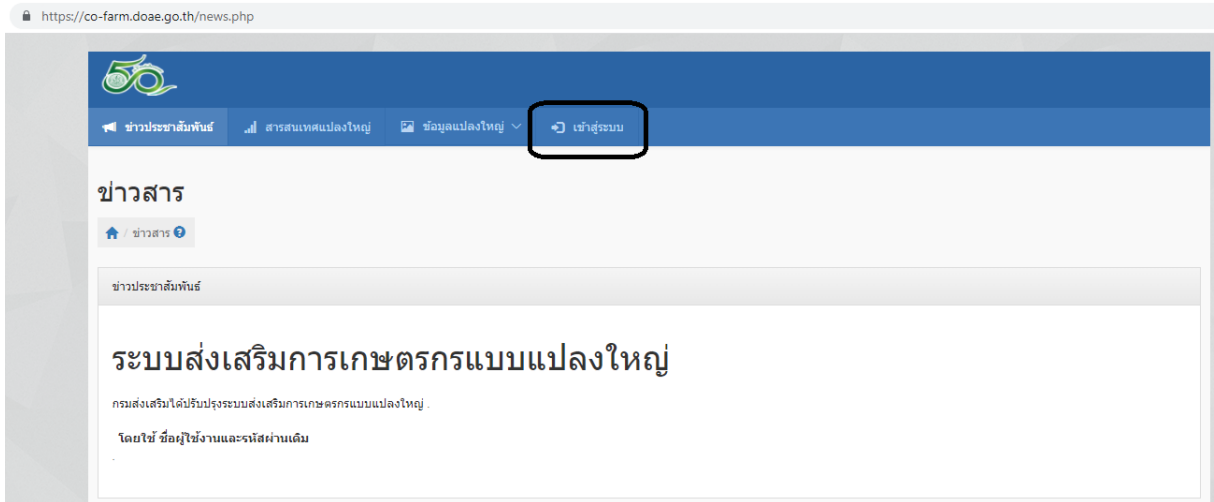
https://co-farm.doae.go.th/news.php

50

ข่าวประชาสัมพันธ์ สารสนเทศแปลงใหญ่ ข้อมูลแปลงใหญ่ เข้าสู่ระบบ

ข่าวสาร

ข่าวสาร

ข่าวประชาสัมพันธ์

ระบบส่งเสริมการเกษตรกรแบบแปลงใหญ่

กรมส่งเสริมได้ปรับปรุงระบบส่งเสริมการเกษตรกรแบบแปลงใหญ่ .

โดยใช้ ชื่อผู้ใช้งานและรหัสผ่านเดิม